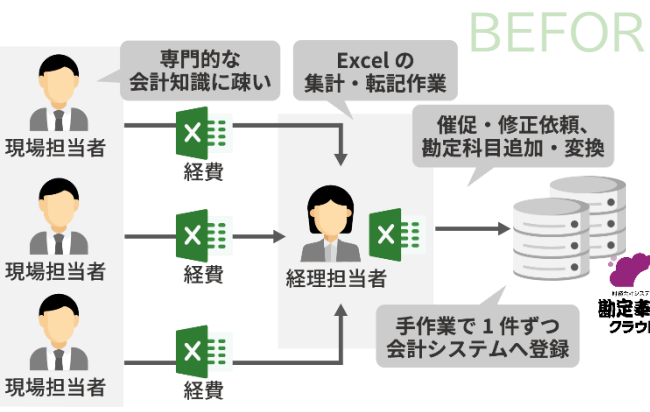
BEFOR

専門的な
会計知識に疎い

Excel の
集計・転記作業

催促・修正依頼、
勘定科目追加・変換

現場担当者

経費

現場担当者

経費

経理担当者

現場担当者

経費

手作業で 1 件ずつ
会計システムへ登録

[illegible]
勘定奉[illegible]
クラウ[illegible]